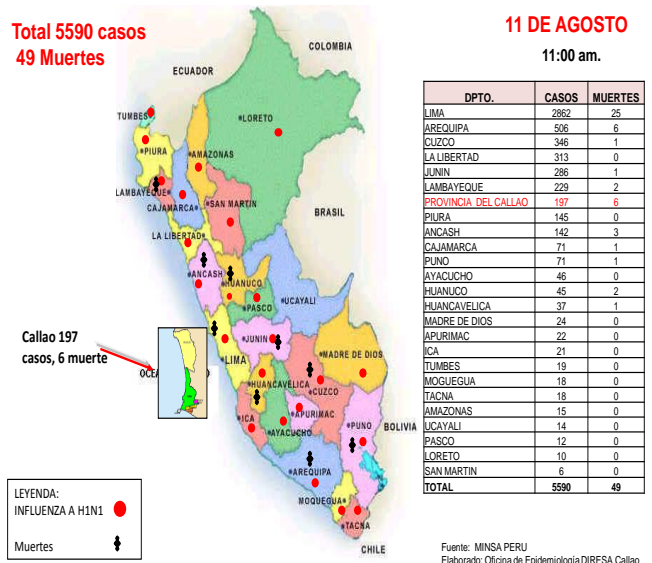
Total 5590 casos
49 Muertes

11 DE AGOSTO
11:00 am.

COLOMBIA
ECUADOR
TUMBES
LORETO
PIURA
AMAZONAS
LAMBAYEQUE
CAJAMARCA
SAN MARTIN
BRASIL
LA LIBERTAD
ANCASH
HUANUCO
UCAYALI
PASCO
JUNIN
LIMA
MADRE DE DIOS
HUANCAVELICA
CUZCO
APURIMAC
ICA
AYACUCHO
PUNO
BOLIVIA
AREQUIPA
MOQUEGUA
TACNA
CHILE
OCEA

Callao 197 casos, 6 muerte

| DPTO. | CASOS | MUERTES |
|---|---|---|
| LIMA | 2862 | 25 |
| AREQUIPA | 506 | 6 |
| CUZCO | 346 | 1 |
| LA LIBERTAD | 313 | 0 |
| JUNIN | 286 | 1 |
| LAMBAYEQUE | 229 | 2 |
| PROVINCIA DEL CALLAO | 197 | 6 |
| PIURA | 145 | 0 |
| ANCASH | 142 | 3 |
| CAJAMARCA | 71 | 1 |
| PUNO | 71 | 1 |
| AYACUCHO | 46 | 0 |
| HUANUCO | 45 | 2 |
| HUANCAVELICA | 37 | 1 |
| MADRE DE DIOS | 24 | 0 |
| APURIMAC | 22 | 0 |
| ICA | 21 | 0 |
| TUMBES | 19 | 0 |
| MOGUEGUA | 18 | 0 |
| TACNA | 18 | 0 |
| AMAZONAS | 15 | 0 |
| UCAYALI | 14 | 0 |
| PASCO | 12 | 0 |
| LORETO | 10 | 0 |
| SAN MARTIN | 6 | 0 |
| TOTAL | 5590 | 49 |

LEYENDA:
INFLUENZA A H1N1
Muertes

Fuente: MINSA PERU
Elaborado: Oficina de Epidemiología DIRESA Callao